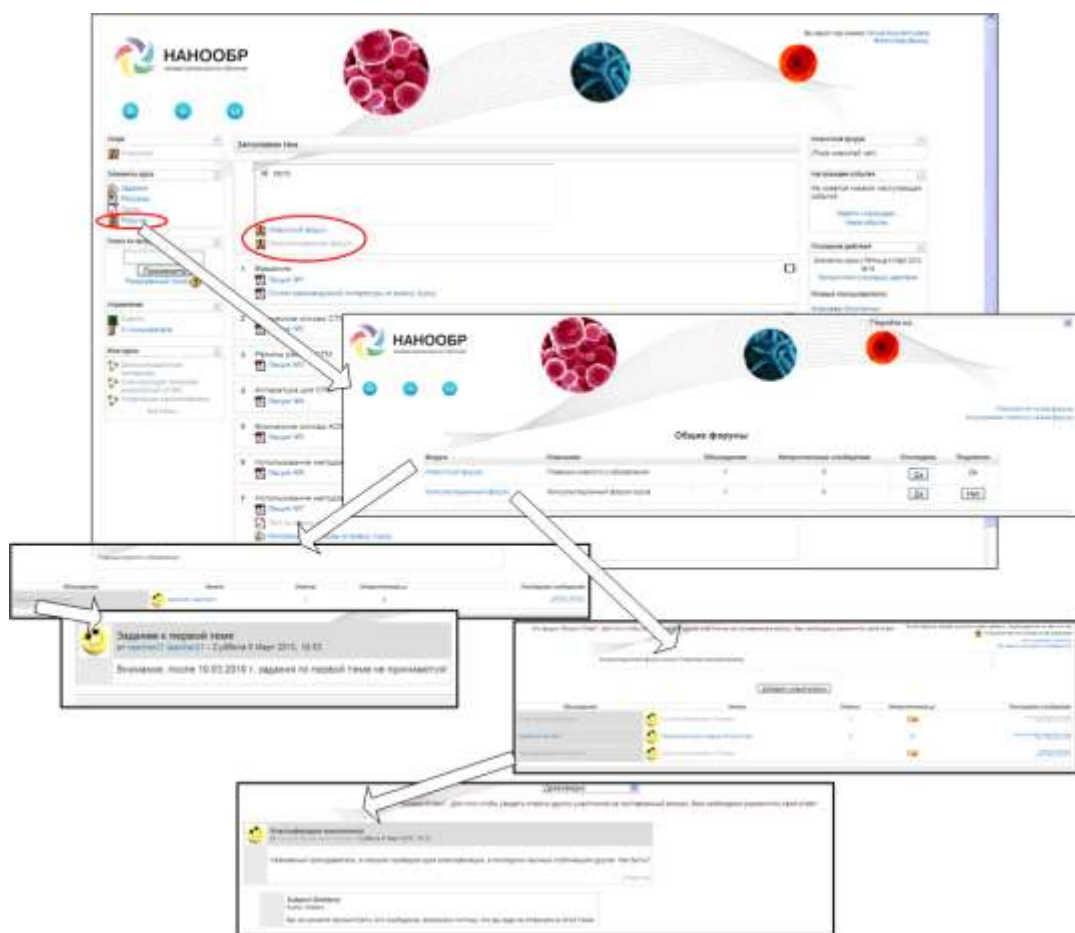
НАНООБР

Заголовок темы

Новостной форум

Консультационный форум

1 Введение

Лекция №1

2

Лекция №2

НАНООБР

Общие форумы

| Форум | Описание | Обсуждения | Непрочитанные сообщения | Отслеживать | Подписка |
|---|---|---|---|---|---|
| Новостной форум | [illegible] | 1 | 0 | Да | Да |
| Консультационный форум | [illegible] | 1 | 0 | Да | Нет |

Задание к первой теме

от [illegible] - Суббота 6 Март 2010, 18:53

Внимание, после 10.03.2010 г. задания по первой теме не принимаются!

Добавить новую тему

Отслеживать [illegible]